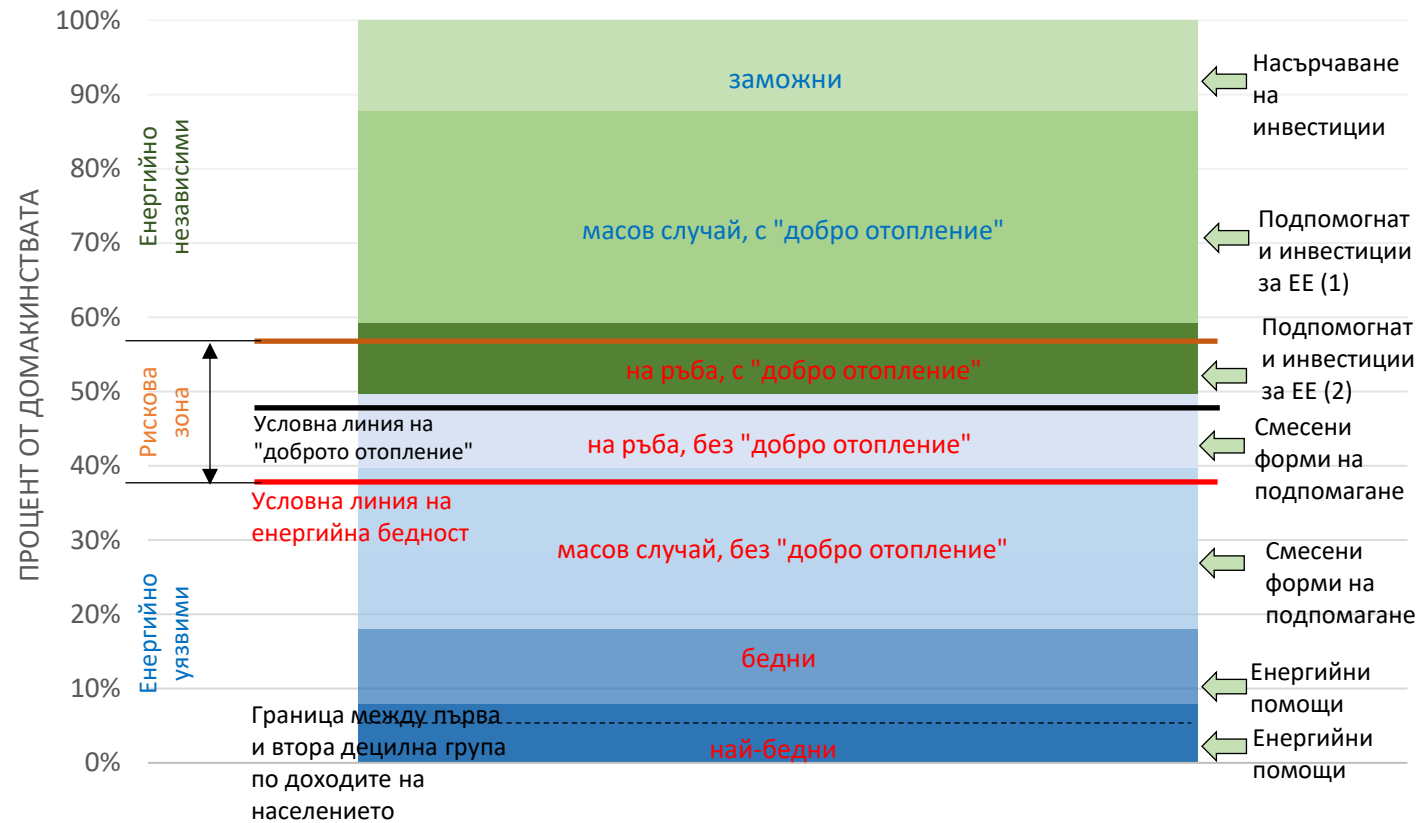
ПРОЦЕНТ ОТ ДОМАКИНСТВАТА

100%
90%
80%
70%
60%
50%
40%
30%
20%
10%
0%

Енергийно независими

Рискова зона

Енергийно уязвими

заможни

масов случай, с "добро отопление"

на ръба, с "добро отопление"

Условна линия на "доброто отопление"

на ръба, без "добро отопление"

Условна линия на енергийна бедност

масов случай, без "добро отопление"

бедни

Граница между първа и втора децилна група по доходите на населението

най-бедни

Насърчаване на инвестиции

Подпомогнати инвестиции за ЕЕ (1)

Подпомогнати инвестиции за ЕЕ (2)

Смесени форми на подпомагане

Смесени форми на подпомагане

Енергийни помощи

Енергийни помощи